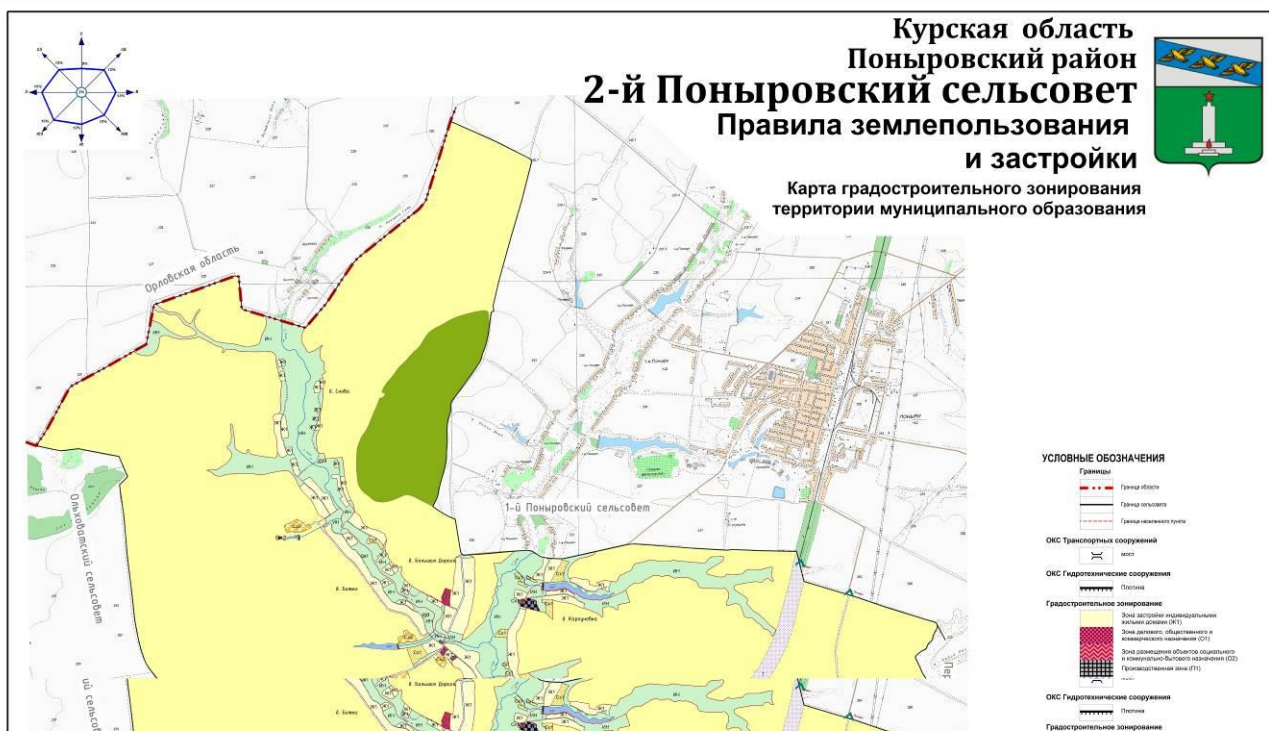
Курская область
Поныровский район
2-й Поныровский сельсовет
Правила землепользования
и застройки
Карта градостроительного зонирования
территории муниципального образования

Орловская область

Ольховатский сельсовет

1-й Поныровский сельсовет

Поныри

ий сельсо

УСЛОВНЫЕ ОБОЗНАЧЕНИЯ
Границы
Граница области
Граница сельсовета
Граница населенного пункта
ОКС Транспортных сооружений
мост
ОКС Гидротехнические сооружения
Плотина
Градостроительное зонирование
Зона застройки индивидуальными жилыми домами (Ж1)
Зона делового, общественного и коммерческого назначения (О1)
Зона размещения объектов социального и коммунально-бытового назначения (О2)
Производственная зона (П1)
ОКС Гидротехнические сооружения
Плотина
Градостроительное зонирование